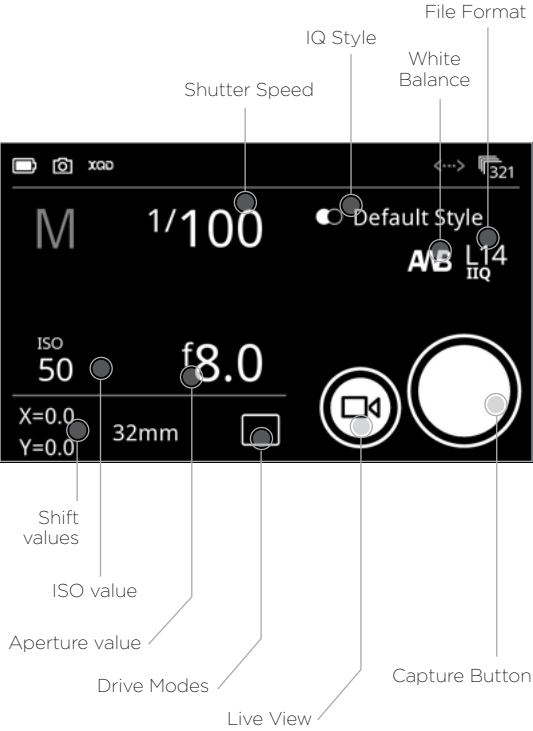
File Format

IQ Style

White Balance

Shutter Speed

XQD

321

M

1/100

Default Style

AWB

L14 IIQ

ISO 50

f8.0

X=0.0
Y=0.0

32mm

Shift values

ISO value

Aperture value

Drive Modes

Live View

Capture Button